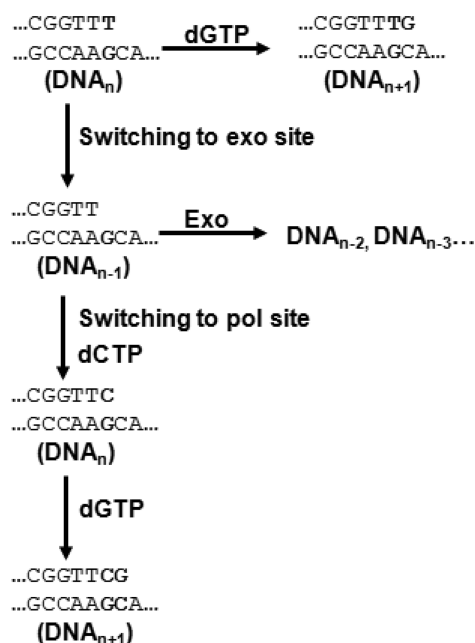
...CGGTTT
...GCCAAGCA...
($DNA_n$)

dGTP

...CGGTTTG
...GCCAAGCA...
($DNA_{n+1}$)

Switching to exo site

...CGGTT
...GCCAAGCA...
($DNA_{n-1}$)

Exo

$DNA_{n-2}$, $DNA_{n-3}$...

Switching to pol site
dCTP

...CGGTTC
...GCCAAGCA...
($DNA_n$)

dGTP

...CGGTTCG
...GCCAAGCA...
($DNA_{n+1}$)